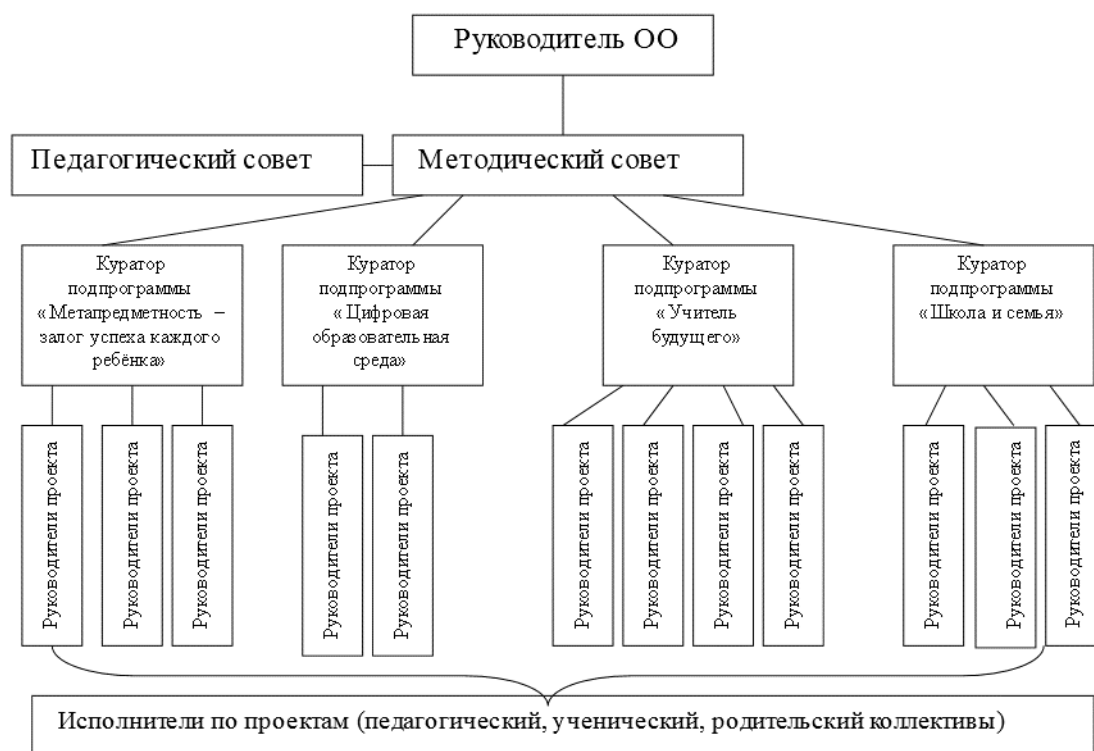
Руководитель ОО

Педагогический совет

Методический совет

Куратор подпрограммы «Метапредметность – залог успеха каждого ребёнка»

Руководители проекта

Руководители проекта

Руководители проекта

Куратор подпрограммы «Цифровая образовательная среда»

Руководители проекта

Руководители проекта

Куратор подпрограммы «Учитель будущего»

Руководители проекта

Руководители проекта

Руководители проекта

Руководители проекта

Куратор подпрограммы «Школа и семья»

Руководители проекта

Руководители проекта

Руководители проекта

Исполнители по проектам (педагогический, ученический, родительский коллективы)